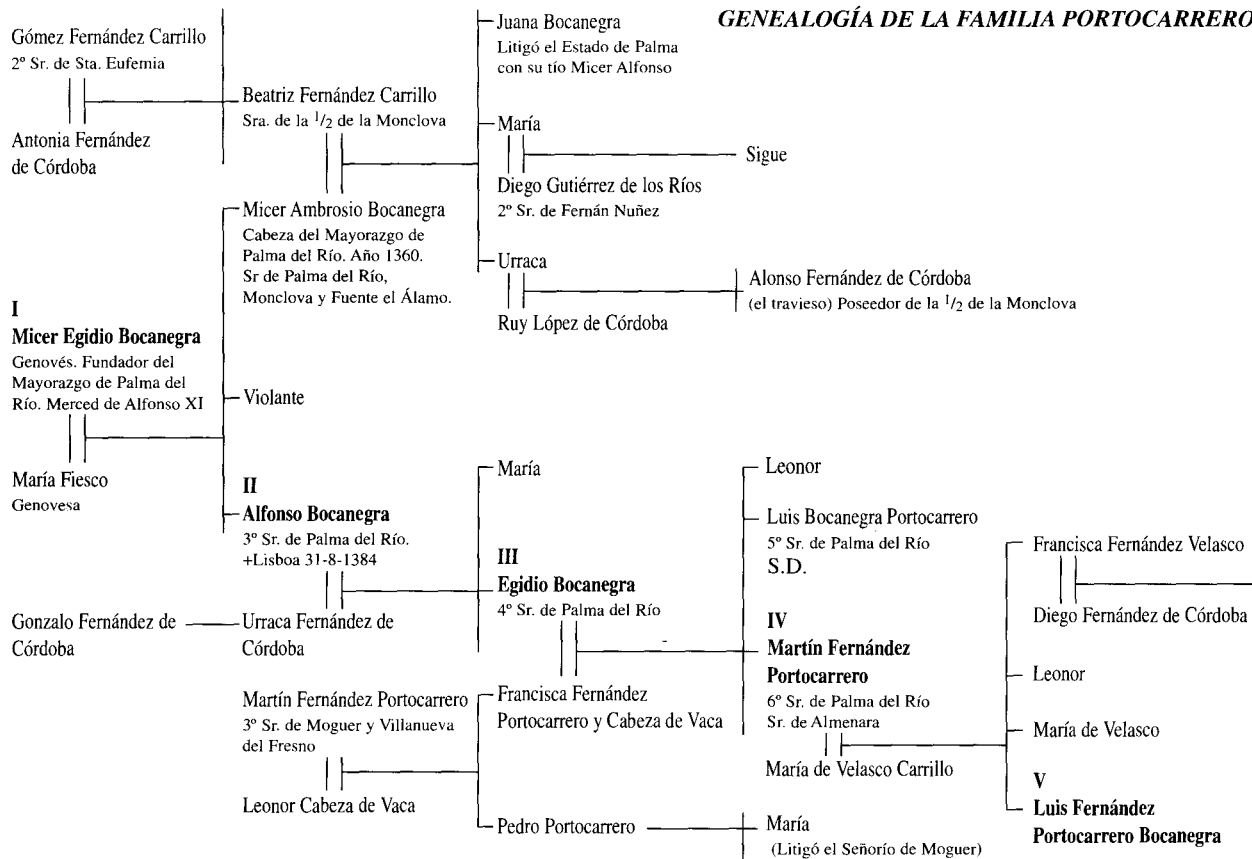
GENEALOGÍA DE LA FAMILIA PORTOCARRERO

Gómez Fernández Carrillo
2º Sr. de Sta. Eufemia

Antonia Fernández de Córdoba

Beatriz Fernández Carrillo
Sra. de la $^1/_2$ de la Monclova

Juana Bocanegra
Litigó el Estado de Palma con su tío Micer Alfonso

María

Sigue

Diego Gutiérrez de los Ríos
2º Sr. de Fernán Nuñez

Micer Ambrosio Bocanegra
Cabeza del Mayorazgo de Palma del Río. Año 1360. Sr de Palma del Río, Monclova y Fuente el Álamo.

Urraca

Alonso Fernández de Córdoba
(el travieso) Poseedor de la $^1/_2$ de la Monclova

Ruy López de Córdoba

I
Micer Egidio Bocanegra
Genovés. Fundador del Mayorazgo de Palma del Río. Merced de Alfonso XI

Violante

María Fiesco
Genovesa

II
Alfonso Bocanegra
3º Sr. de Palma del Río. +Lisboa 31-8-1384

María

III
Egidio Bocanegra
4º Sr. de Palma del Río

Leonor

Luis Bocanegra Portocarrero
5º Sr. de Palma del Río
S.D.

Francisca Fernández Velasco

Diego Fernández de Córdoba

Gonzalo Fernández de Córdoba

Urraca Fernández de Córdoba

IV
Martín Fernández Portocarrero
6º Sr. de Palma del Río
Sr. de Almenara

Leonor

María de Velasco

Martín Fernández Portocarrero
3º Sr. de Moguer y Villanueva del Fresno

Francisca Fernández Portocarrero y Cabeza de Vaca

María de Velasco Carrillo

Leonor Cabeza de Vaca

Pedro Portocarrero

María
(Litigó el Señorío de Moguer)

V
Luis Fernández Portocarrero Bocanegra